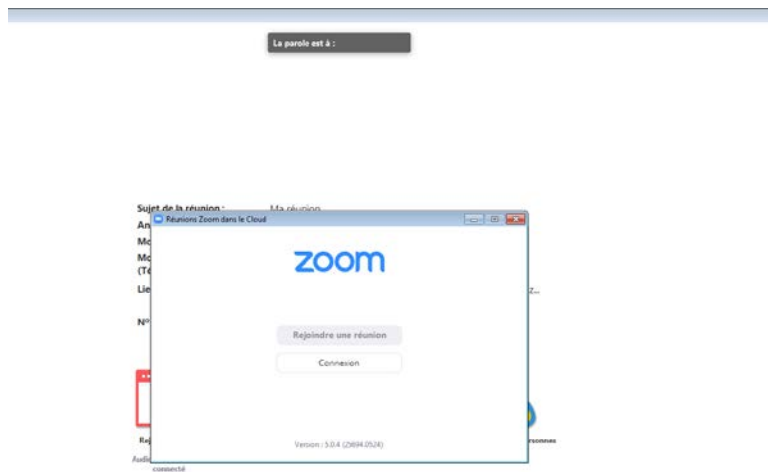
La parole est à :

Sujet de la réunion : Ma réunion
An
Mo
Mo
(Té
Lie
Z...
N°

Réunions Zoom dans le Cloud

zoom

Rejoindre une réunion

Connexion

Version : 5.0.4 (25694.0524)

Re
rsonnes
Audi
connecté